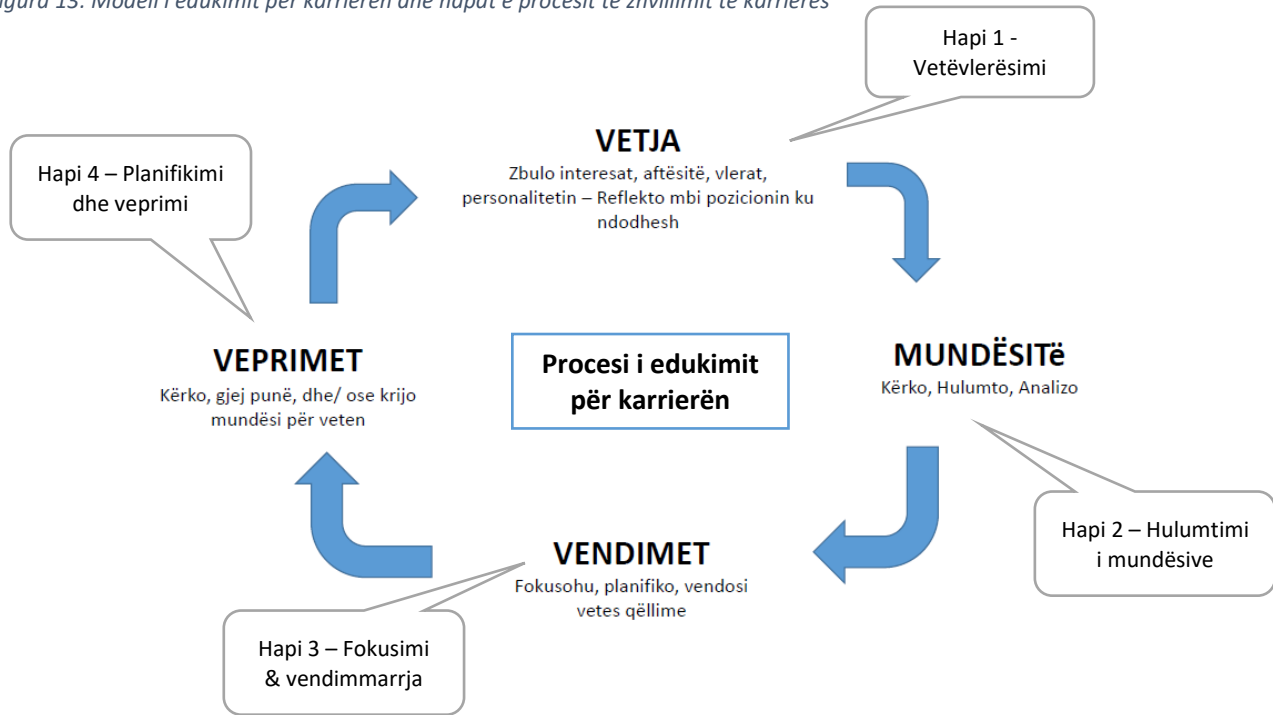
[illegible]gura 13: Modeli i edukimit për karrierën dhe hapat e procesit të zhvillimit të karrierës

Hapi 1 - Vetëvlerësimi

VETJA
Zbulo interesat, aftësitë, vlerat, personalitetin – Reflekto mbi pozicionin ku ndodhesh

Hapi 4 – Planifikimi dhe veprimi

VEPRIMET
Kërko, gjej punë, dhe/ ose krijo mundësi për veten

Procesi i edukimit për karrierën

MUNDËSITë
Kërko, Hulumto, Analizo

Hapi 2 – Hulumtimi i mundësive

VENDIMET
Fokusohu, planifiko, vendosi vetes qëllime

Hapi 3 – Fokusimi & vendimmarrja